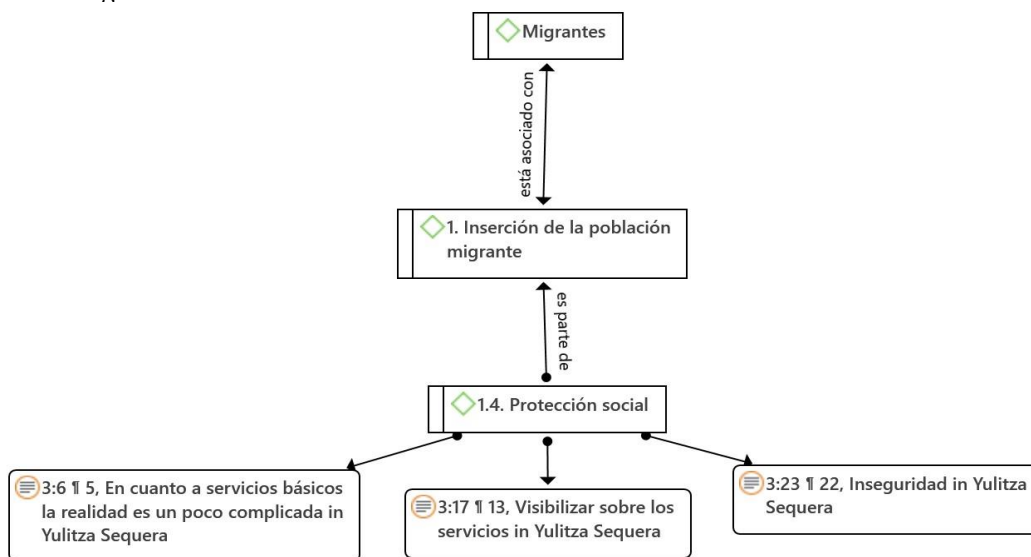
Migrantes

está asociado con

1. Inserción de la población migrante

es parte de

1.4. Protección social

3:6 ¶ 5, En cuanto a servicios básicos la realidad es un poco complicada in Yulitza Sequera

3:17 ¶ 13, Visibilizar sobre los servicios in Yulitza Sequera

3:23 ¶ 22, Inseguridad in Yulitza Sequera